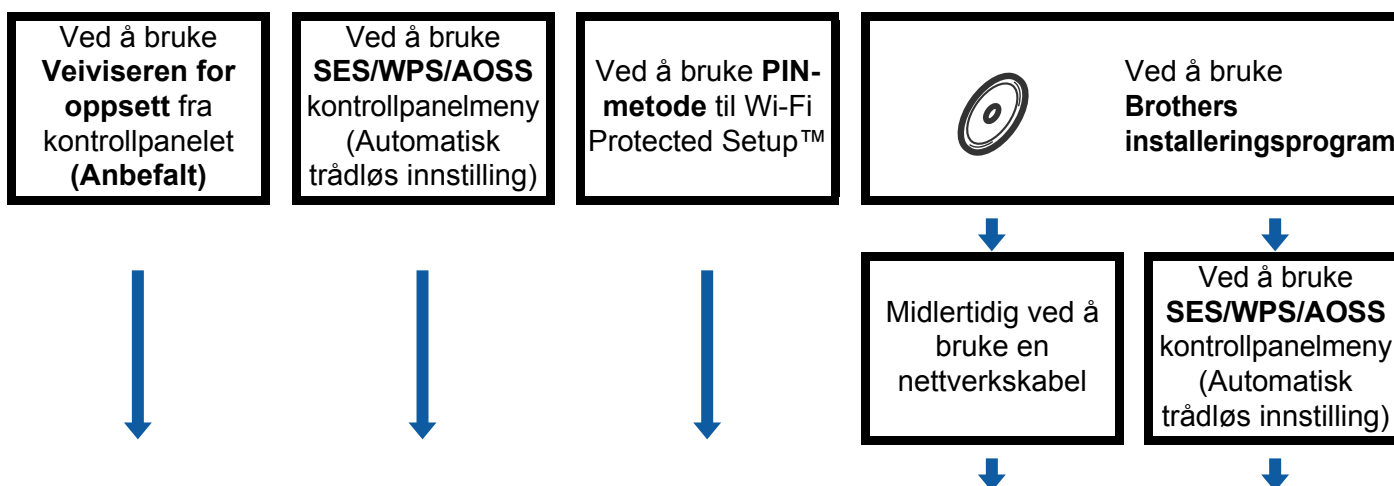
Ved å bruke **Veiviseren for oppsett** fra kontrollpanelet **(Anbefalt)**

Ved å bruke **SES/WPS/AOSS** kontrollpanelmeny (Automatisk trådløs innstilling)

Ved å bruke **PIN-metode** til Wi-Fi Protected Setup™

Ved å bruke **Brothers installeringsprogram**

Midlertidig ved å bruke en nettverkskabel

Ved å bruke **SES/WPS/AOSS** kontrollpanelmeny (Automatisk trådløs innstilling)